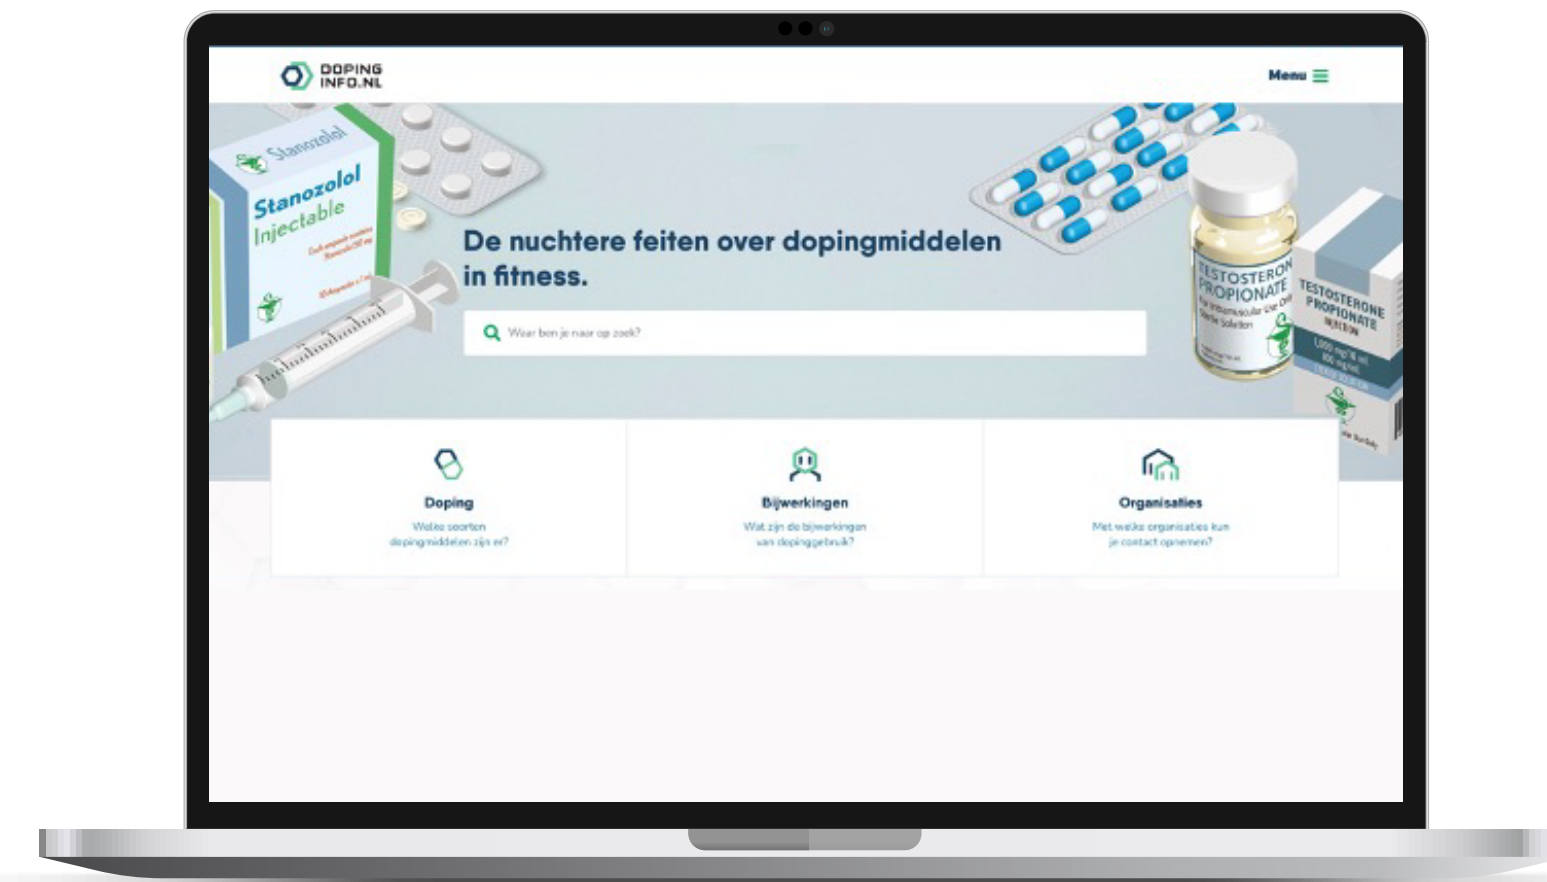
DOPING INFO.NL

Menu

Stanozolol

Stanozolol Injectable

TESTOSTERONE PROPIONATE

TESTOSTERONE PROPIONATE

De nuchtere feiten over dopingmiddelen in fitness.

Waar ben je naar op zoek?

Doping
Welke soorten dopingmiddelen zijn er?

Bijwerkingen
Wat zijn de bijwerkingen van dopinggebruik?

Organisaties
Met welke organisaties kun je contact opnemen?